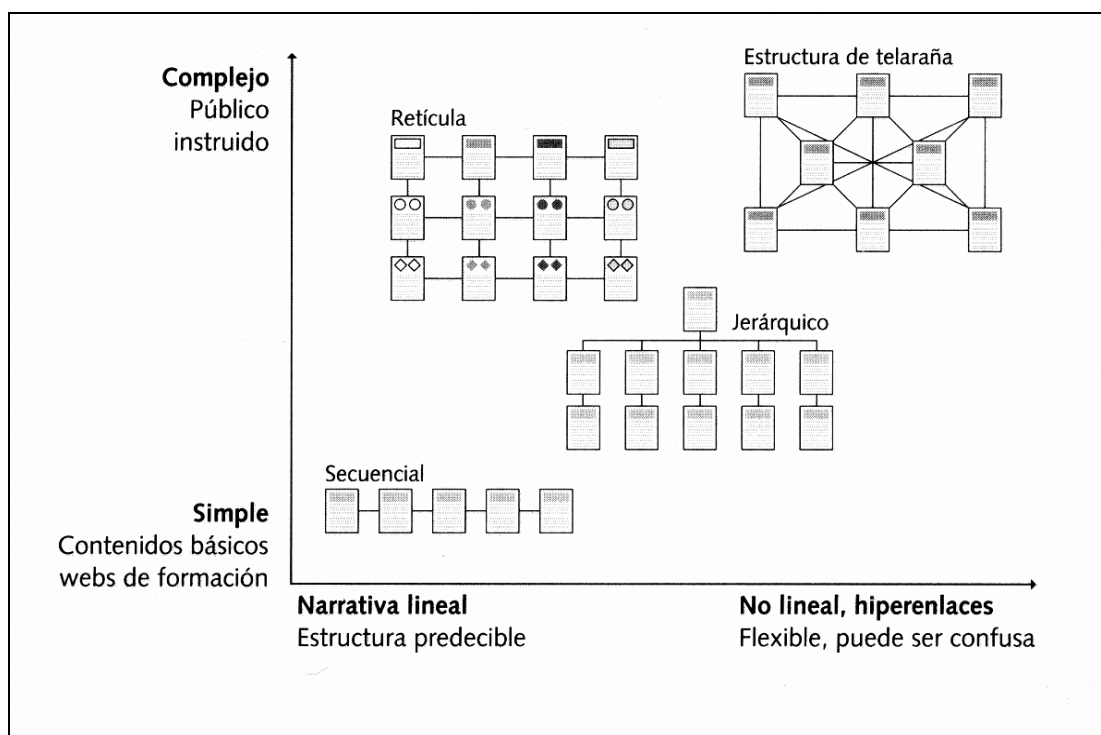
Complejo
Público
instruido

Estructura de telaraña

Retícula

Jerárquico

Secuencial

Simple
Contenidos básicos
webs de formación

Narrativa lineal
Estructura predecible

No lineal, hiperenlaces
Flexible, puede ser confusa